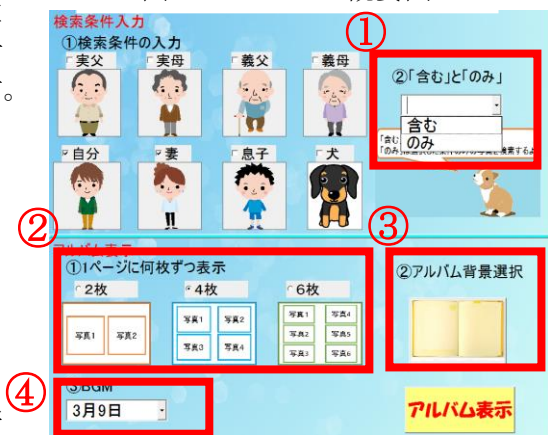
検索条件入力
①検索条件の入力
実父
実母
義父
義母
自分
妻
息子
犬

①

②「含む」と「のみ」
含む
のみ
「含む
「のみ

②
アルバム表示
①1ページに何枚ずつ表示
2枚
4枚
6枚
写真1 写真2
写真1 写真2 写真3 写真4
写真1 写真4 写真2 写真5 写真3 写真6

③
②アルバム背景選択

④
③BGM
3月9日

アルバム表示